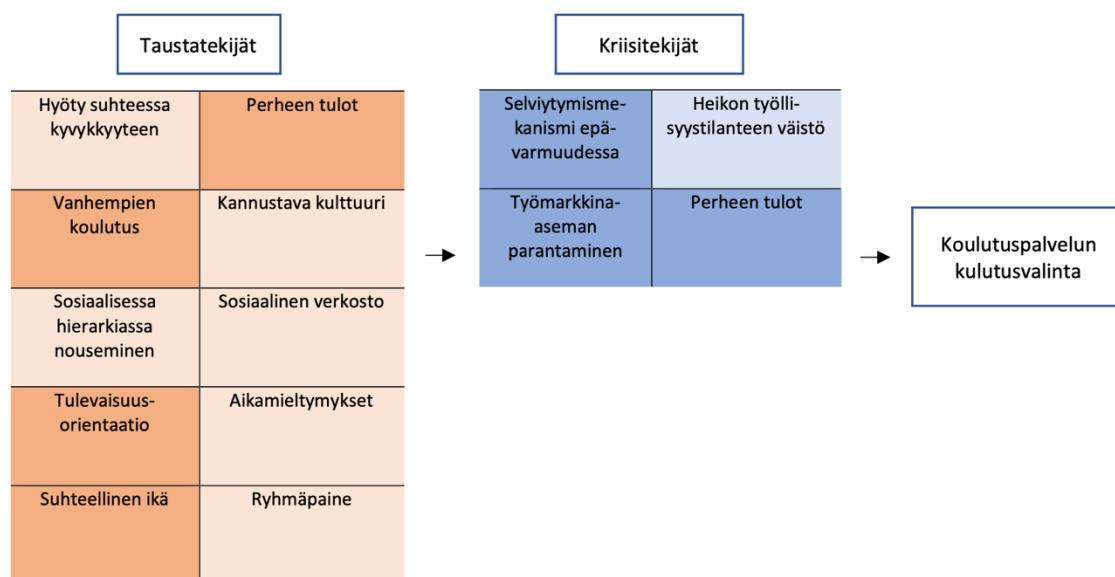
Taustatekijät

| Hyöty suhteessa kyvykkyyteen | Perheen tulot |
|---|---|
| Vanhempien koulutus | Kannustava kulttuuri |
| Sosiaalisessa hierarkiassa nouseminen | Sosiaalinen verkosto |
| Tulevaisuusorientaatio | Aikamieltymykset |
| Suhteellinen ikä | Ryhmäpaine |

Kriisitekijät

| Selviytymismekanismi epävarmuudessa | Heikon työllisyystilanteen väistö |
|---|---|
| Työmarkkina-aseman parantaminen | Perheen tulot |

Koulutuspalvelun kulutusvalinta